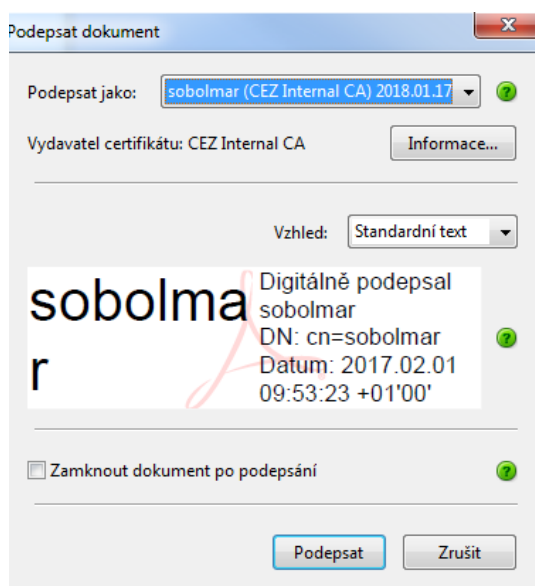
Podepsat dokument

Podepsat jako: sobolmar (CEZ Internal CA) 2018.01.17

Vydavatel certifikátu: CEZ Internal CA

Informace...

Vzhled: Standardní text

sobolmar

Digitálně podepsal sobolmar
DN: cn=sobolmar
Datum: 2017.02.01 09:53:23 +01'00'

Zamknout dokument po podepsání

Podepsat

Zrušit